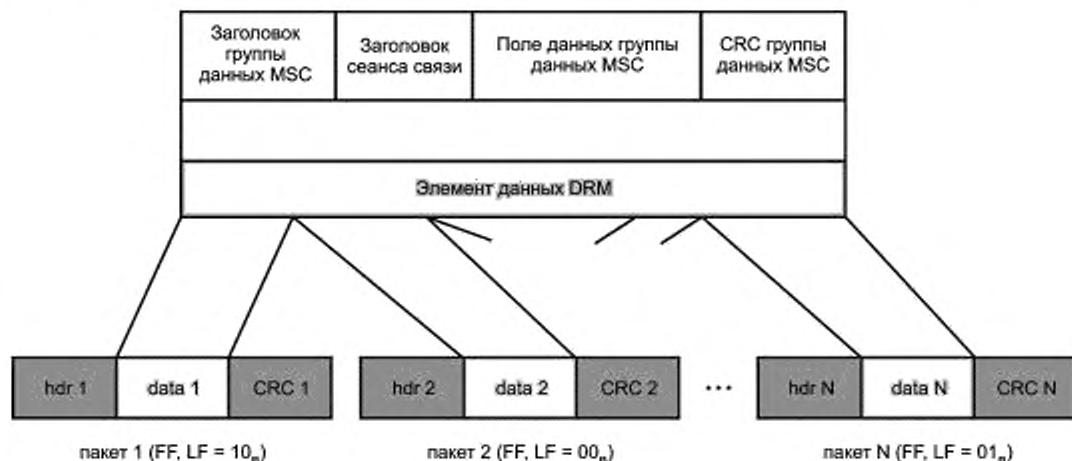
Заголовок группы данных MSC

Заголовок сеанса связи

Поле данных группы данных MSC

CRC группы данных MSC

Элемент данных DRM

hdr 1

data 1

CRC 1

hdr 2

data 2

CRC 2

...

hdr N

data N

CRC N

пакет 1 (FF, LF = $10_в$)

пакет 2 (FF, LF = $00_в$)

пакет N (FF, LF = $01_в$)